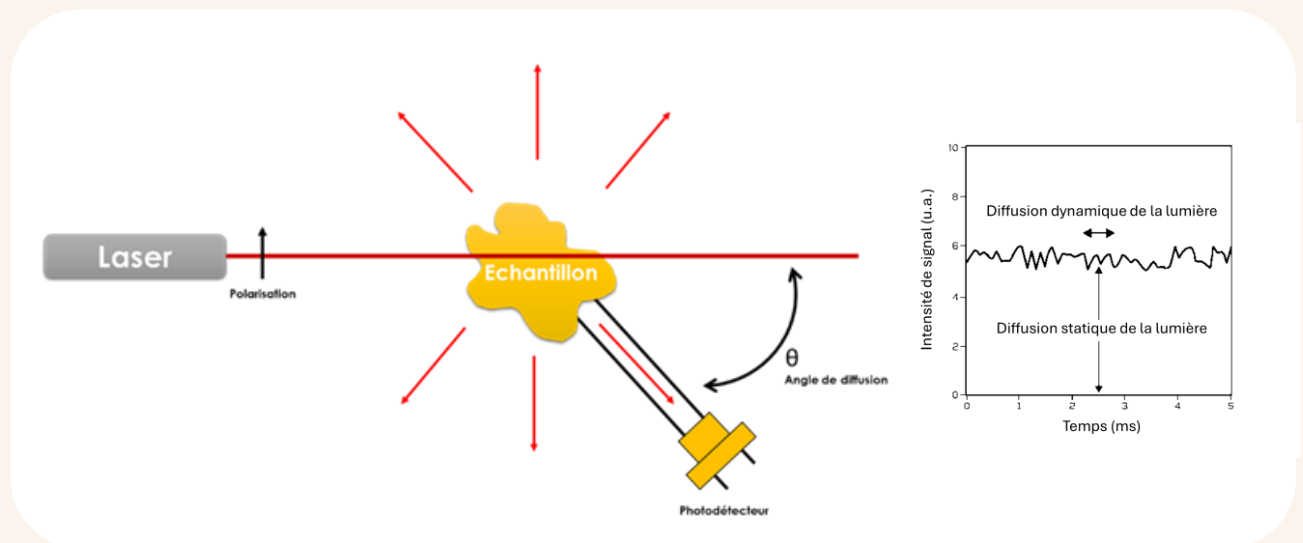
Laser

Polarisation

Echantillon

θ
Angle de diffusion

Photodétecteur

10
8
6
4
2
0

Intensité de signal (u.a.)

Diffusion dynamique de la lumière

Diffusion statique de la lumière

0 1 2 3 4 5
Temps (ms)